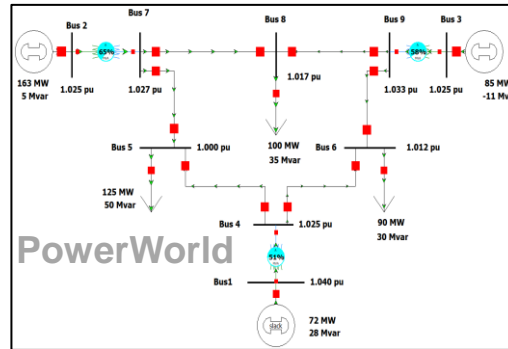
Bus 2
Bus 7
Bus 8
Bus 9
Bus 3
65%
58%
163 MW
5 Mvar
1.025 pu
1.027 pu
1.017 pu
1.033 pu
1.025 pu
85 MW
-11 Mvar
Bus 5
1.000 pu
100 MW
35 Mvar
Bus 6
1.012 pu
125 MW
50 Mvar
Bus 4
1.025 pu
90 MW
30 Mvar
PowerWorld
51%
Bus1
1.040 pu
slack
72 MW
28 Mvar